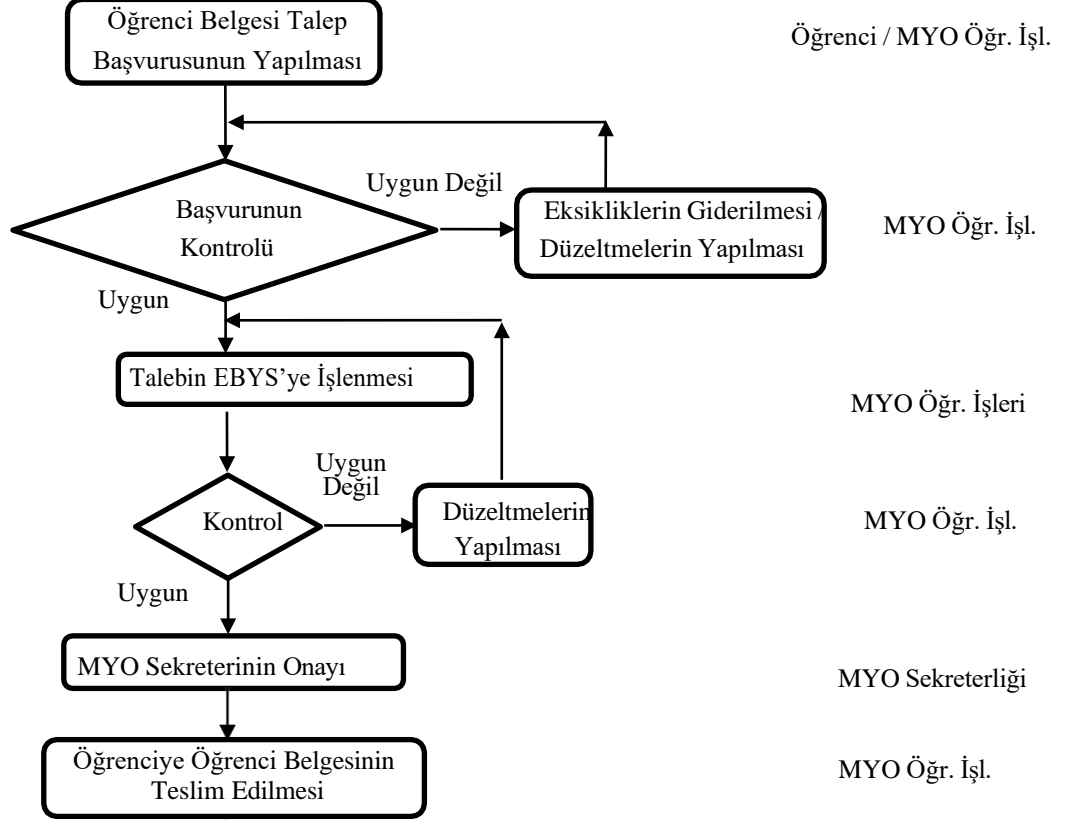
Öğrenci Belgesi Talep Başvurusunun Yapılması

Öğrenci / MYO Öğr. İşl.

Uygun Değil

Başvurunun Kontrolü

Eksikliklerin Giderilmesi / Düzeltmelerin Yapılması

MYO Öğr. İşl.

Uygun

Talebin EBYS'ye İşlenmesi

MYO Öğr. İşleri

Uygun Değil

Kontrol

Düzeltmelerin Yapılması

MYO Öğr. İşl.

Uygun

MYO Sekreterinin Onayı

MYO Sekreterliği

Öğrenciye Öğrenci Belgesinin Teslim Edilmesi

MYO Öğr. İşl.